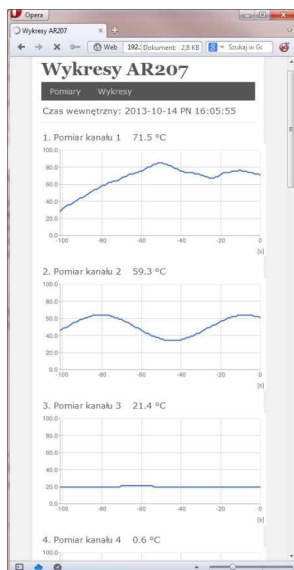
Opera

Wykresy AR207

Web 192. Dokument: 2,8 KB Szukaj w Go

Wykresy AR207

Pomiary Wykresy

Czas wewnętrzny: 2013-10-14 PN 16:05:55

1. Pomiar kanału 1 71.5 °C

100.0
80.0
60.0
40.0
20.0
0.0
-100 -80 -60 -40 -20 0
[s]

2. Pomiar kanału 2 59.3 °C

100.0
80.0
60.0
40.0
20.0
0.0
-100 -80 -60 -40 -20 0
[s]

3. Pomiar kanału 3 21.4 °C

100.0
80.0
60.0
40.0
20.0
0.0
-100 -80 -60 -40 -20 0
[s]

4. Pomiar kanału 4 0.6 °C

100.0